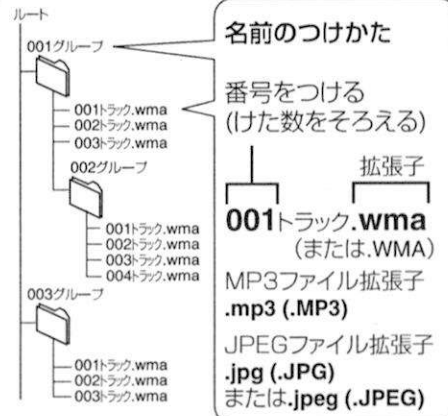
ルート
001グループ
001トラック.wma
002トラック.wma
003トラック.wma
002グループ
001トラック.wma
002トラック.wma
003トラック.wma
004トラック.wma
003グループ
001トラック.wma
002トラック.wma
003トラック.wma

名前のつけかた

番号をつける
(けた数をそろえる)

拡張子

001トラック.wma
(または.WMA)

MP3ファイル拡張子
.mp3 (.MP3)

JPEGファイル拡張子
.jpg (.JPG)
または.jpeg (.JPEG)